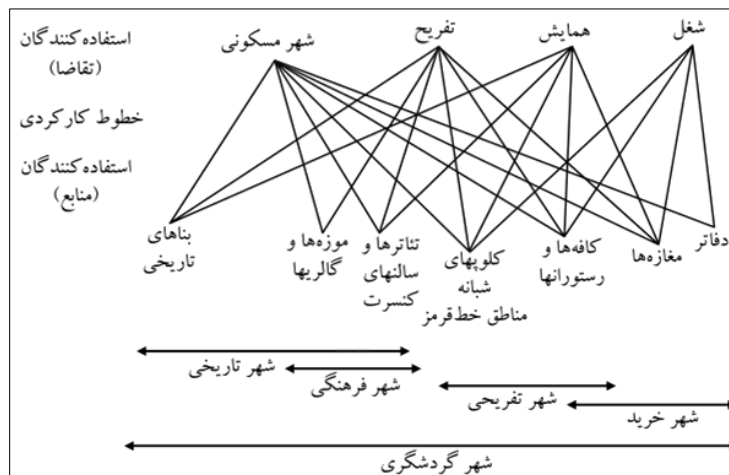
استفاده کنندگان (تقاضا)

خطوط کارکردی

استفاده کنندگان (منابع)

شهر مسکونی

تفریح

همایش

شغل

بناهای تاریخی

موزه‌ها و گالریها

تئاترها و سالنهای کنسرت

کلوپهای شبانه مناطق خط‌قرمز

کافه‌ها و رستورانها

مغازه‌ها

دفاتر

شهر تاریخی

شهر فرهنگی

شهر تفریحی

شهر خرید

شهر گردشگری